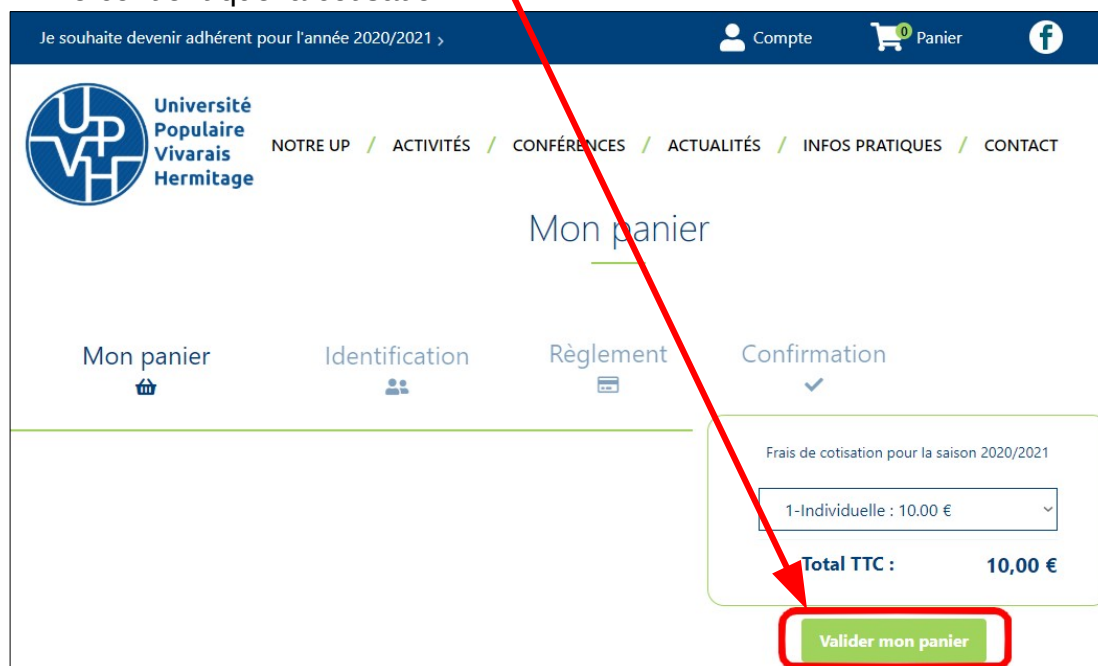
Je souhaite devenir adhérent pour l'année 2020/2021 ›

Compte

0 Panier

Université Populaire Vivarais Hermitage

NOTRE UP / ACTIVITÉS / CONFÉRENCES / ACTUALITÉS / INFOS PRATIQUES / CONTACT

Mon panier

Mon panier

Identification

Règlement

Confirmation

Frais de cotisation pour la saison 2020/2021

1-Individuelle : 10.00 €

Total TTC : 10,00 €

Valider mon panier